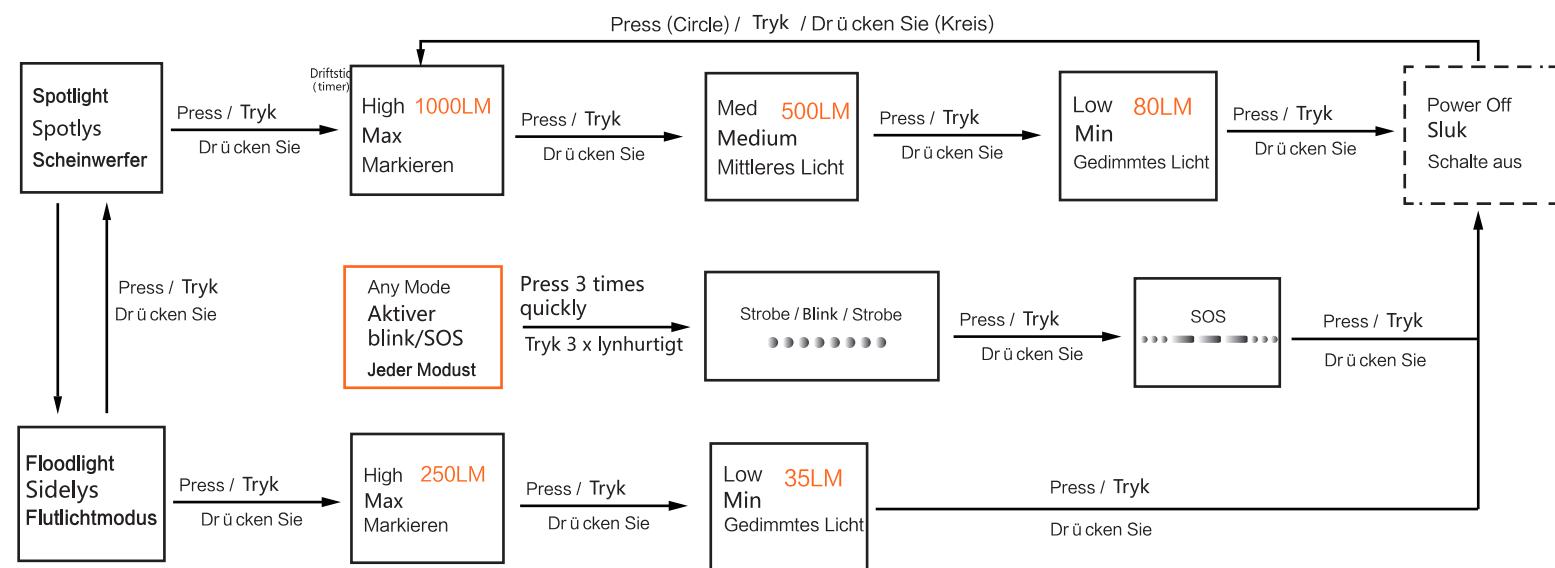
Press (Circle) / Tryk / Dr ü cken Sie (Kreis)

Spotlight
Spotlys
Scheinwerfer

Press / Tryk
Dr ü cken Sie

Driftstid
(timer)

High 1000LM
Max
Markieren

Press / Tryk
Dr ü cken Sie

Med 500LM
Medium
Mittleres Licht

Press / Tryk
Dr ü cken Sie

Low 80LM
Min
Gedimmtes Licht

Press / Tryk
Dr ü cken Sie

Power Off
Sluk
Schalte aus

Press / Tryk
Dr ü cken Sie

Any Mode
Aktiver
blink/SOS
Jeder Modust

Press 3 times quickly
Tryk 3 x lynhurtigt

Strobe / Blink / Strobe

Press / Tryk
Dr ü cken Sie

SOS

Press / Tryk
Dr ü cken Sie

Floodlight
Sidelys
Flutlichtmodus

Press / Tryk
Dr ü cken Sie

High 250LM
Max
Markieren

Press / Tryk
Dr ü cken Sie

Low 35LM
Min
Gedimmtes Licht

Press / Tryk
Dr ü cken Sie